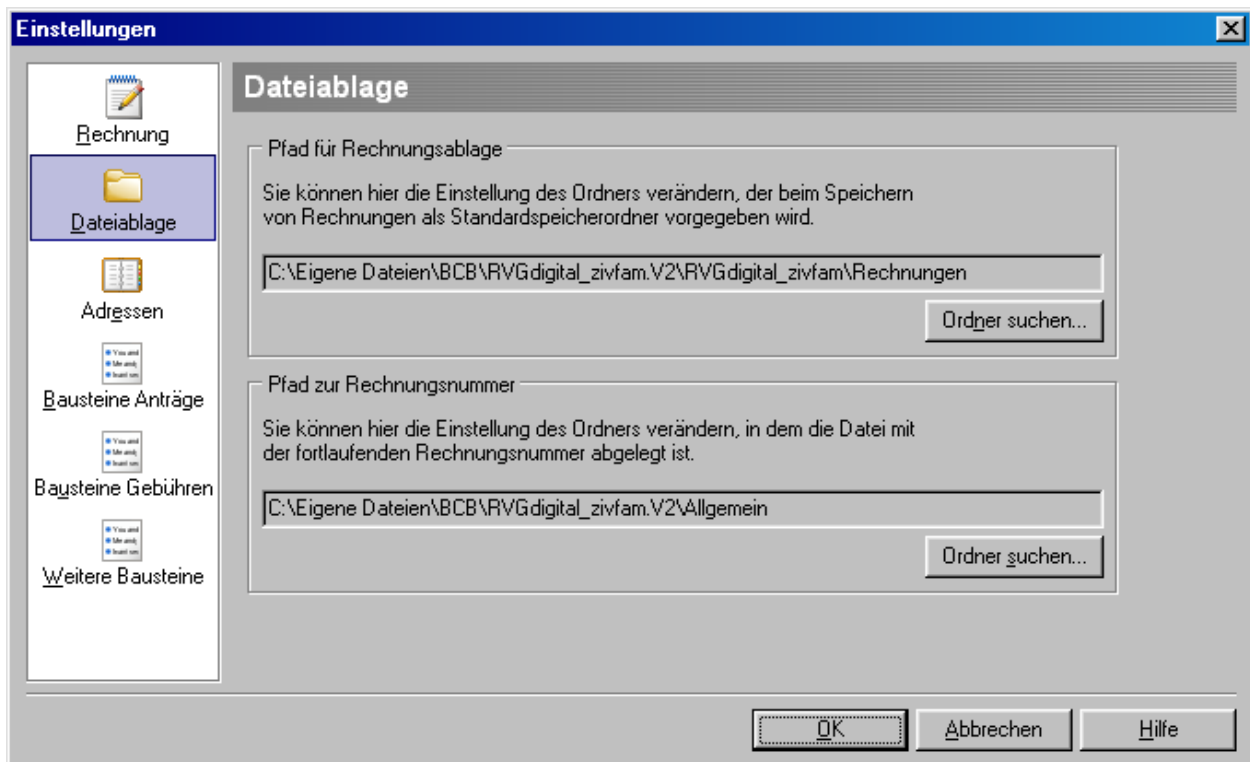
Einstellungen

Rechnung

Dateiablage

Adressen

Bausteine Anträge

Bausteine Gebühren

Weitere Bausteine

Dateiablage

Pfad für Rechnungsablage

Sie können hier die Einstellung des Ordners verändern, der beim Speichern von Rechnungen als Standardspeicherordner vorgegeben wird.

C:\Eigene Dateien\BCB\RVGdigital_zivfam.V2\RVGdigital_zivfam\Rechnungen

Ordner suchen...

Pfad zur Rechnungsnummer

Sie können hier die Einstellung des Ordners verändern, in dem die Datei mit der fortlaufenden Rechnungsnummer abgelegt ist.

C:\Eigene Dateien\BCB\RVGdigital_zivfam.V2\Allgemein

Ordner suchen...

OK

Abbrechen

Hilfe